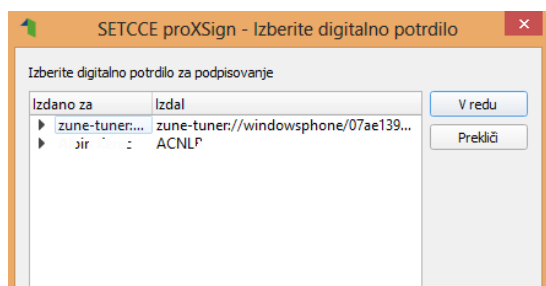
SETCCE proXSign - Izberite digitalno potrdilo

Izberite digitalno potrdilo za podpisovanje

| Izdano za | Izdal |
|---|---|
| zune-tuner:... | zune-tuner://windowsphone/07ae139... |
| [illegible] | ACNLB |

V redu

Prekliči